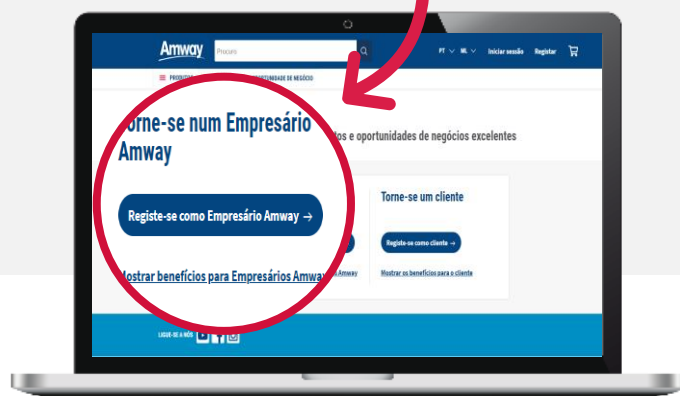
Amway
Procure
PT ∨ NL ∨ Iniciar sessão Registar
PRODUTOS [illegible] OPORTUNIDADE DE NEGÓCIO

Torne-se num Empresário Amway

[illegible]os e oportunidades de negócios excelentes

Registe-se como Empresário Amway →

Mostrar benefícios para Empresários Amway

Torne-se um cliente

Registe-se como cliente →

Mostrar os benefícios para o cliente

LIGUE-SE A NÓS